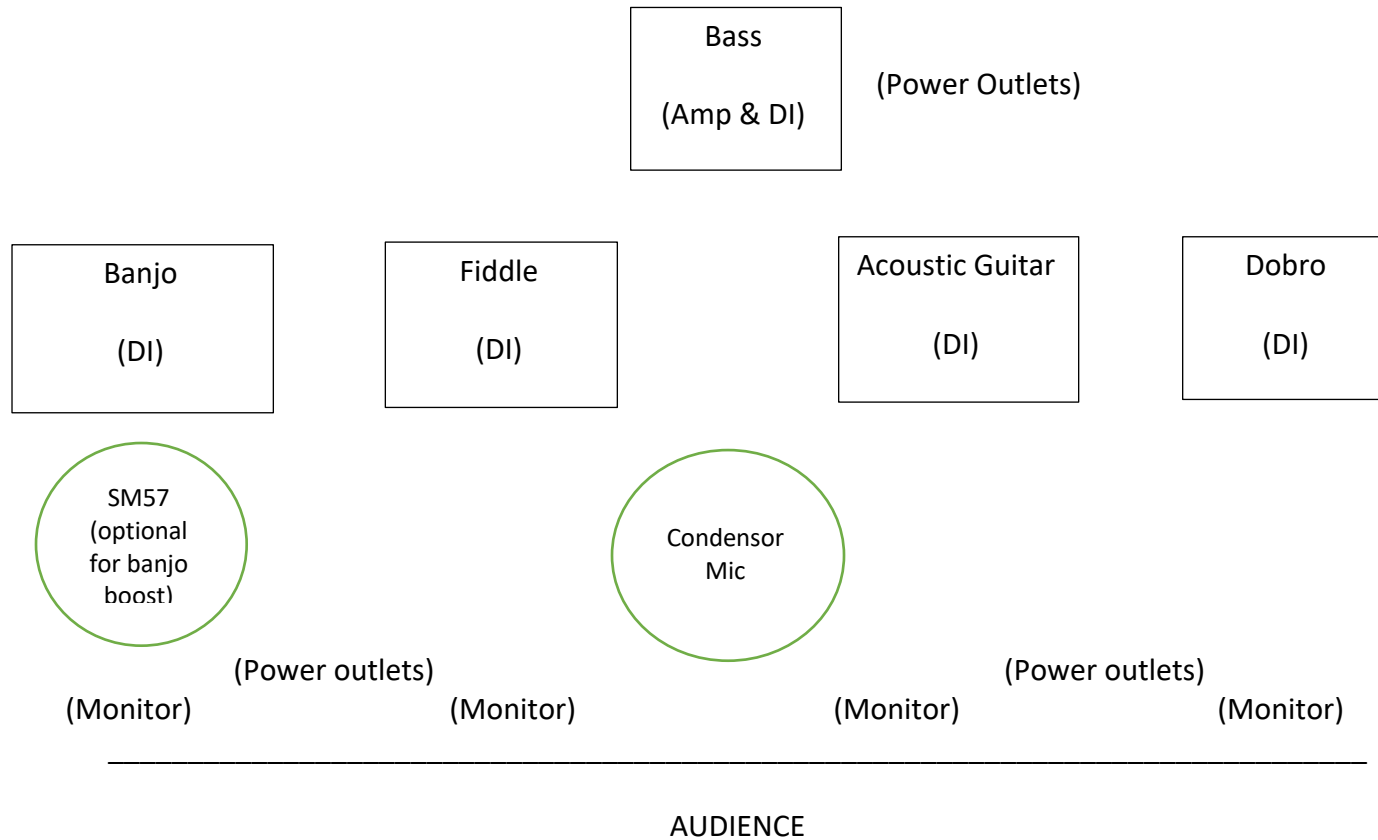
Bass

(Amp & DI)

(Power Outlets)

Banjo

(DI)

Fiddle

(DI)

Acoustic Guitar

(DI)

Dobro

(DI)

SM57 (optional for banjo boost)

Condensor Mic

(Power outlets)

(Power outlets)

(Monitor)

(Monitor)

(Monitor)

(Monitor)

AUDIENCE